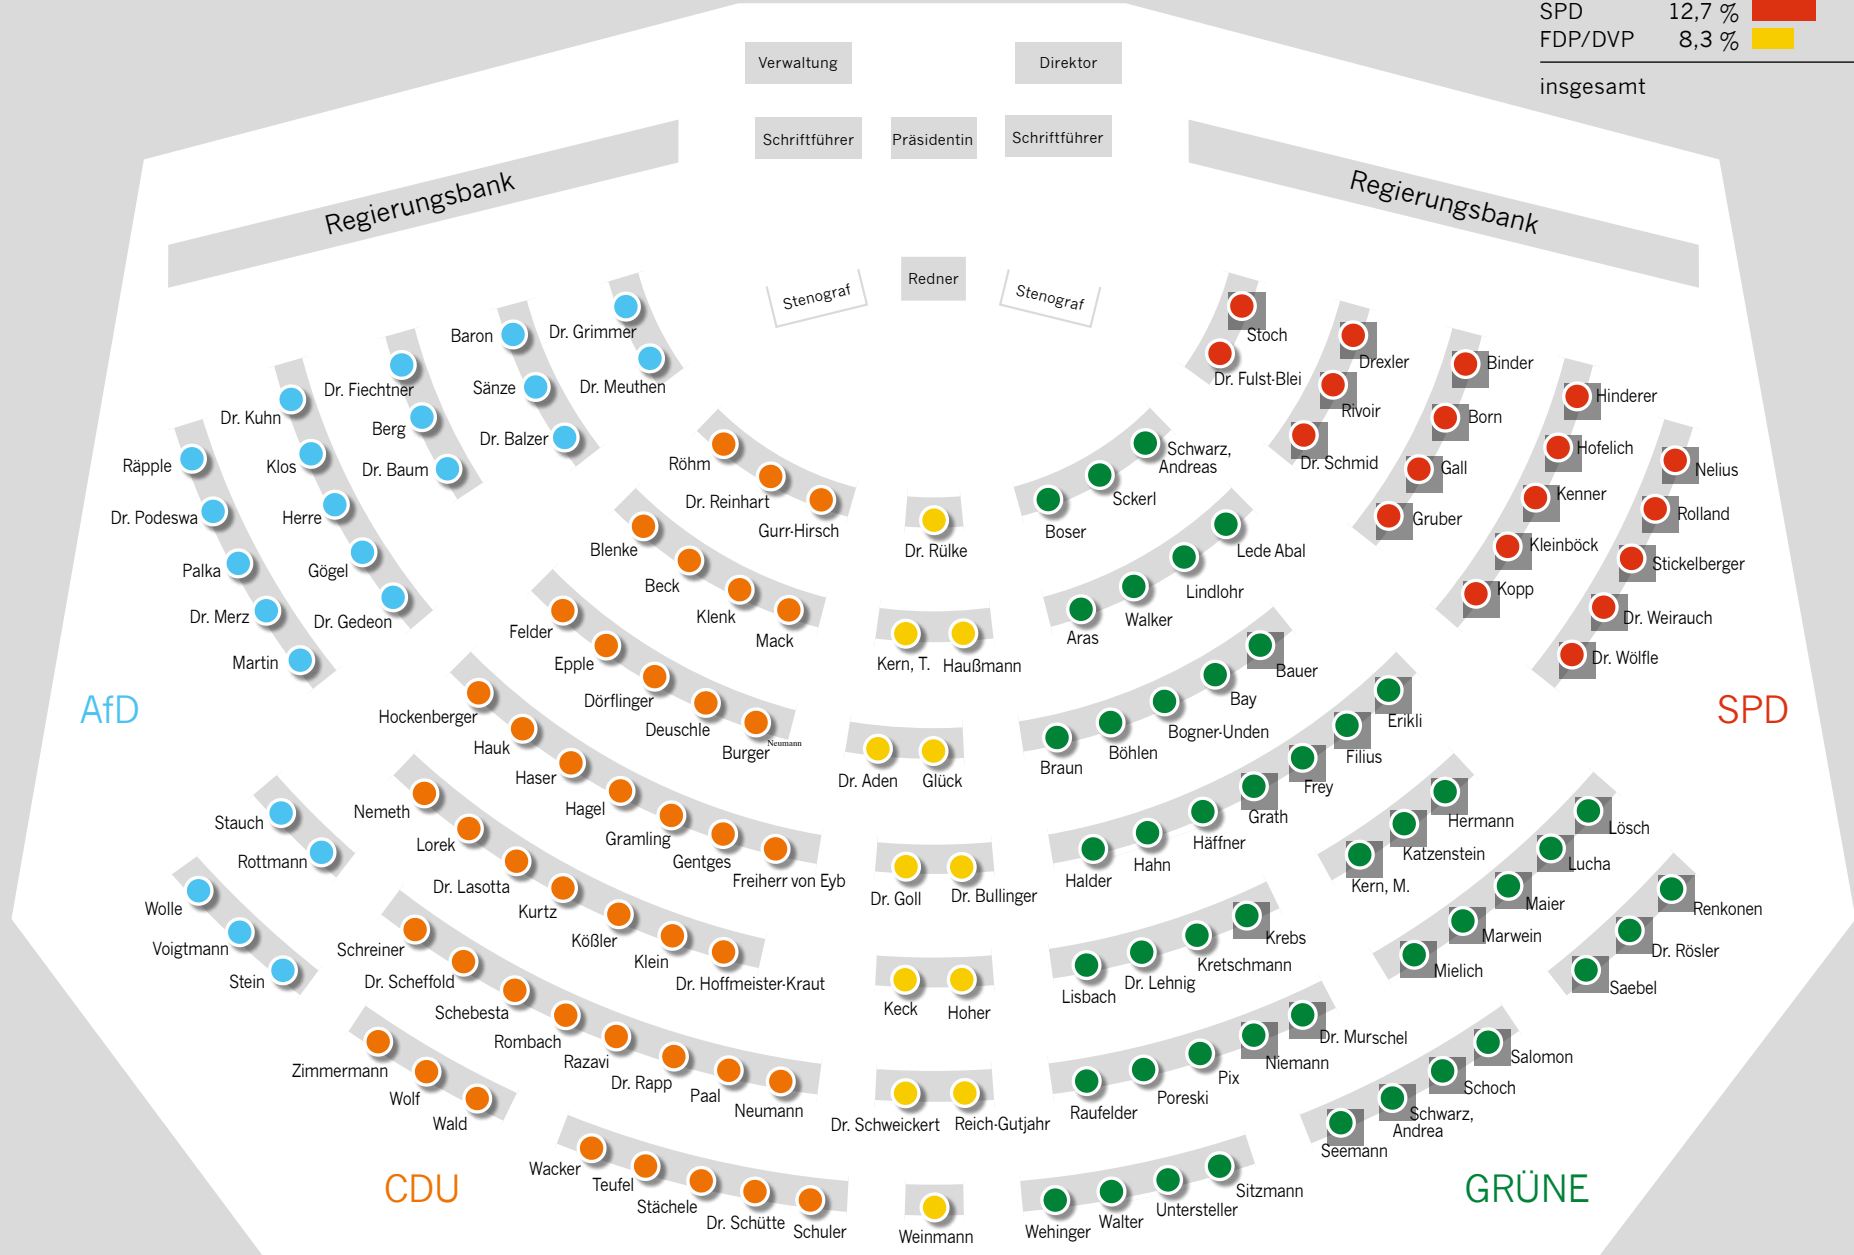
SPD 12,7 %
FDP/DVP 8,3 %
insgesamt

Verwaltung
Direktor
Schriftführer
Präsidentin
Schriftführer
Regierungsbank
Regierungsbank
Stenograf
Redner
Stenograf

Baron
Dr. Grimmer
Sänze
Dr. Meuthen
Dr. Fiechtner
Berg
Dr. Balzer
Dr. Kuhn
Dr. Baum
Klos
Räpple
Herre
Dr. Podeswa
Gögel
Palka
Dr. Merz
Dr. Gedeon
Martin
AfD
Stauch
Rottmann
Wolle
Voigtmann
Stein

Röhm
Dr. Reinhart
Gurr-Hirsch
Blenke
Beck
Klenk
Mack
Felder
Epple
Dörflinger
Deuschle
Burger
Neumann
Hockenberger
Hauk
Haser
Hagel
Gramling
Gentges
Freiherr von Eyb
Nemeth
Lorek
Dr. Lasotta
Kurtz
Kößler
Klein
Dr. Hoffmeister-Kraut
Schreiner
Dr. Scheffold
Schebesta
Rombach
Razavi
Dr. Rapp
Paal
Neumann
Zimmermann
Wolf
Wald
Wacker
Teufel
Stächele
Dr. Schütte
Schuler
CDU

Dr. Rülke
Kern, T.
Haußmann
Dr. Aden
Glück
Dr. Goll
Dr. Bullinger
Keck
Hoher
Dr. Schweickert
Reich-Gutjahr
Weinmann

Schwarz, Andreas
Sckerl
Boser
Lede Abal
Lindlohr
Walker
Aras
Bauer
Bay
Bogner-Unden
Böhlen
Braun
Erikli
Filius
Frey
Grath
Häffner
Hahn
Halder
Hermann
Katzenstein
Kern, M.
Lösch
Lucha
Maier
Marwein
Mielich
Renkonen
Dr. Rösler
Saebel
Krebs
Kretschmann
Dr. Lehnig
Lisbach
Dr. Murschel
Niemann
Pix
Poreski
Raufelder
Salomon
Schoch
Schwarz, Andrea
Seemann
Sitzmann
Untersteller
Walter
Wehinger
GRÜNE

Stoch
Dr. Fulst-Blei
Drexler
Rivoir
Dr. Schmid
Binder
Born
Gall
Gruber
Hinderer
Hofelich
Kenner
Kleinböck
Kopp
Nelius
Rolland
Stickelberger
Dr. Weirauch
Dr. Wölfle
SPD